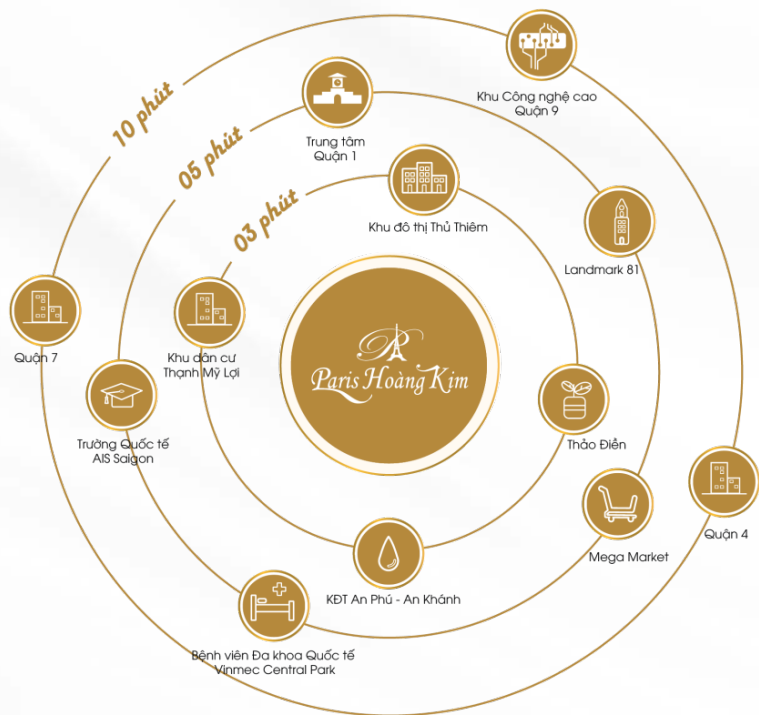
10 phút

05 phút

03 phút

Khu Công nghệ cao Quận 9

Trung tâm Quận 1

Khu đô thị Thủ Thiêm

Landmark 81

Quận 7

Khu dân cư Thạnh Mỹ Lợi

PR

Paris Hoàng Kim

Trường Quốc tế AIS Saigon

Thảo Điền

Quận 4

Mega Market

KĐT An Phú - An Khánh

Bệnh viện Đa khoa Quốc tế Vinmec Central Park